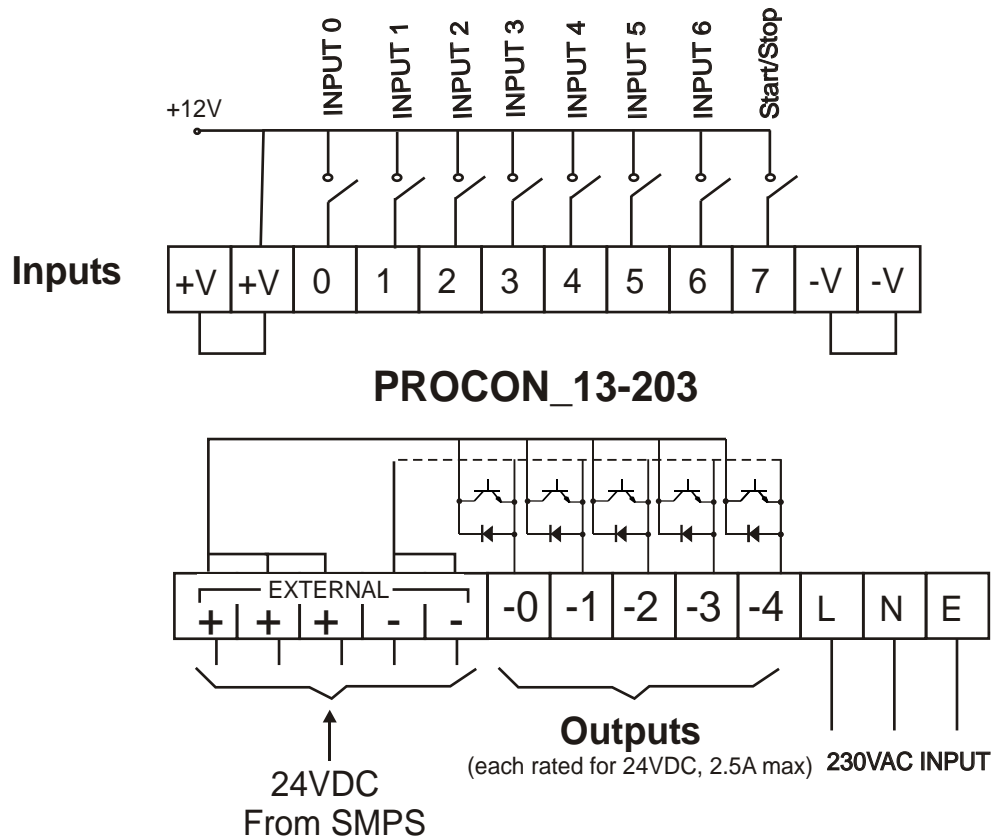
+12V

INPUT 0 INPUT 1 INPUT 2 INPUT 3 INPUT 4 INPUT 5 INPUT 6 Start/Stop

Inputs

| +V | +V | 0 | 1 | 2 | 3 | 4 | 5 | 6 | 7 | -V | -V |
|---|---|---|---|---|---|---|---|---|---|---|---|

PROCON_13-203

EXTERNAL

| + | + | + | - | - | -0 | -1 | -2 | -3 | -4 | L | N | E |
|---|---|---|---|---|---|---|---|---|---|---|---|---|

24VDC
From SMPS

Outputs
(each rated for 24VDC, 2.5A max)

230VAC INPUT